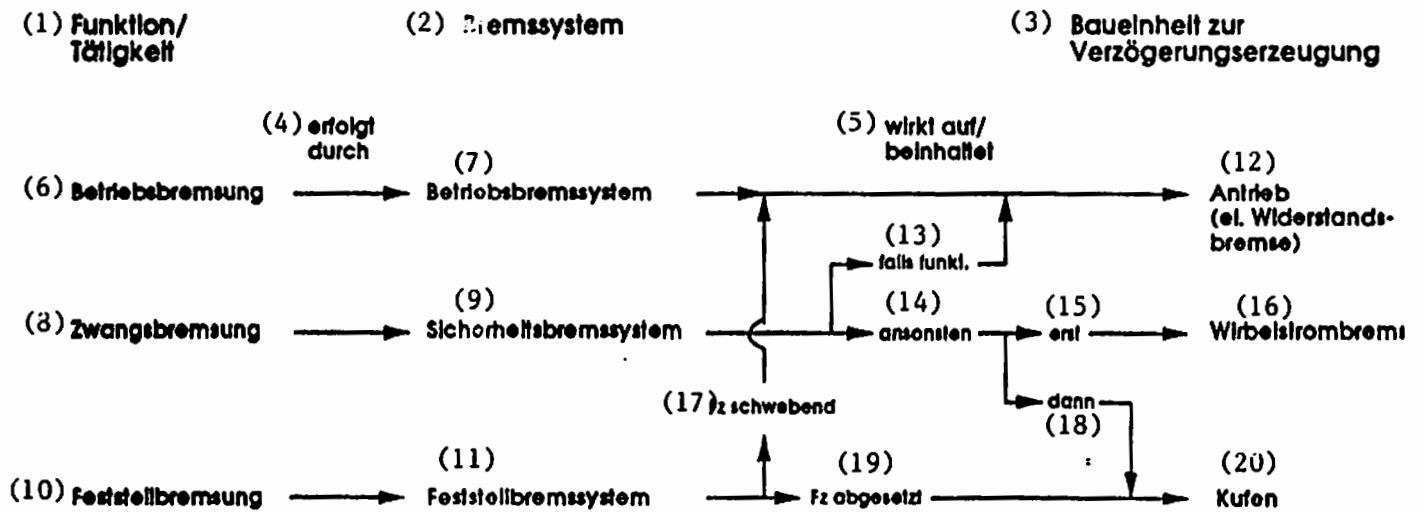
(1) Funktion/ Tätigkeit

(2) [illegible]emssystem

(3) Baueinheit zur Verzögerungserzeugung

(4) erfolgt durch

(5) wirkt auf/ beinhaltet

(6) Betriebsbremsung

(7) Betriebsbremssystem

(12) Antrieb (el. Widerstandsbremse)

(13) falls funkt.

(8) Zwangsbremsung

(9) Sicherheitsbremssystem

(14) ansonsten

(15) erst

(16) Wirbelstrombrem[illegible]

(17) Fz schwebend

dann (18)

(10) Feststellbremsung

(11) Feststellbremssystem

(19) Fz abgesetzt

(20) Kufen